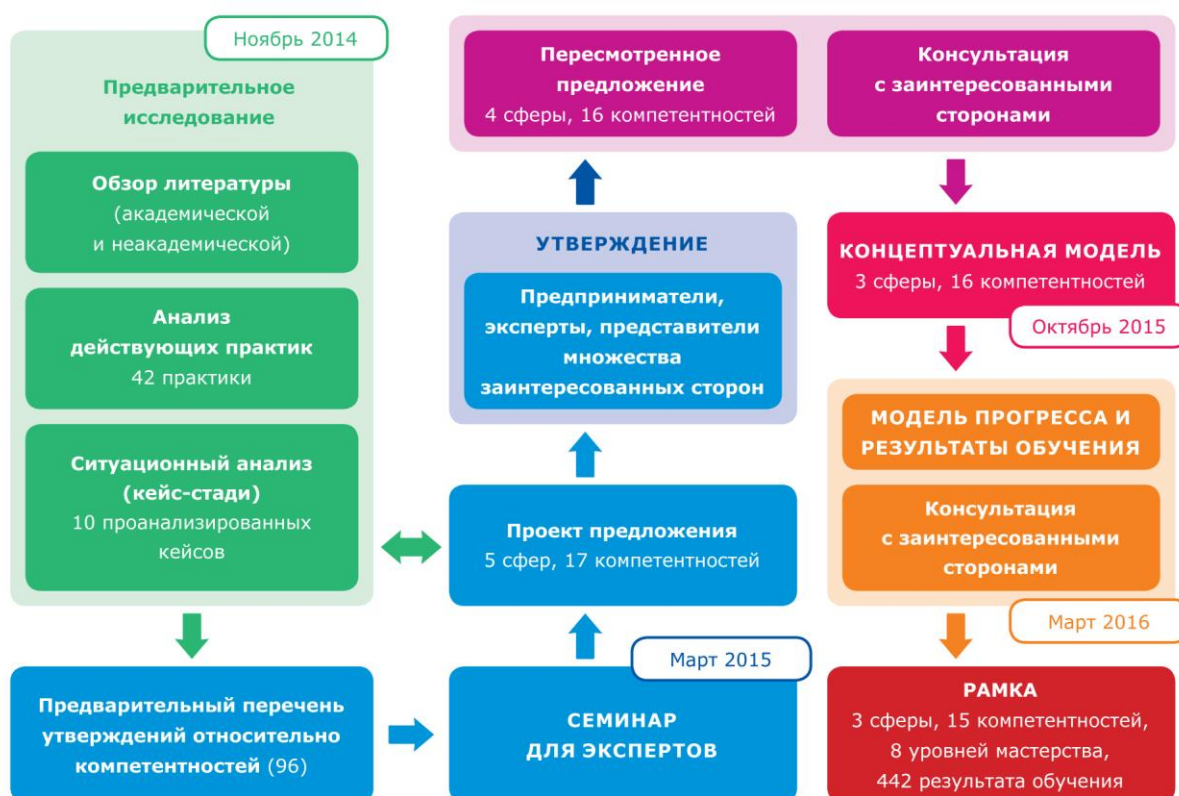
Ноябрь 2014

Предварительное исследование

Обзор литературы (академической и неакадемической)

Анализ действующих практик
42 практики

Ситуационный анализ (кейс-стади)
10 проанализированных кейсов

Предварительный перечень утверждений относительно компетентностей (96)

Март 2015

СЕМИНАР ДЛЯ ЭКСПЕРТОВ

Проект предложения
5 сфер, 17 компетентностей

УТВЕРЖДЕНИЕ

Предприниматели, эксперты, представители множества заинтересованных сторон

Пересмотренное предложение
4 сферы, 16 компетентностей

Консультация с заинтересованными сторонами

КОНЦЕПТУАЛЬНАЯ МОДЕЛЬ
3 сферы, 16 компетентностей

Октябрь 2015

МОДЕЛЬ ПРОГРЕССА И РЕЗУЛЬТАТЫ ОБУЧЕНИЯ

Консультация с заинтересованными сторонами

Март 2016

РАМКА
3 сферы, 15 компетентностей, 8 уровней мастерства, 442 результата обучения